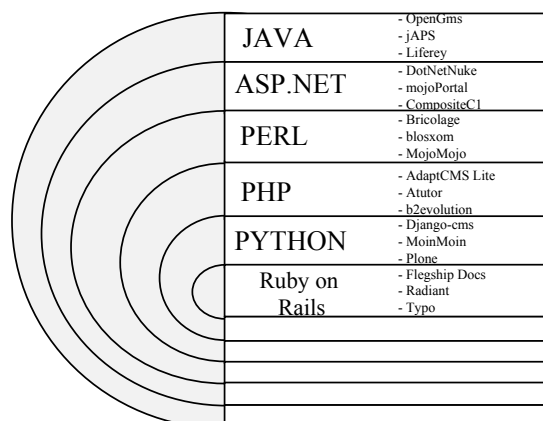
JAVA
- OpenGms
- jAPS
- Liferey

ASP.NET
- DotNetNuke
- mojoPortal
- CompositeC1

PERL
- Bricolage
- blosxom
- MojoMojo

PHP
- AdaptCMS Lite
- Atutor
- b2evolution

PYTHON
- Django-cms
- MoinMoin
- Plone

Ruby on Rails
- Flegship Docs
- Radiant
- Typo